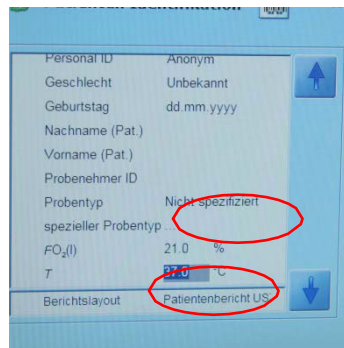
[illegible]

Personal ID Anonym
Geschlecht Unbekannt
Geburtstag dd.mm.yyyy
Nachname (Pat.)
Vorname (Pat.)
Probenehmer ID
Probentyp Nicht spezifiziert
spezieller Probentyp ...
$FO_2$(I) 21.0 %
$T$ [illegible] °C

Berichtslayout Patientenbericht US